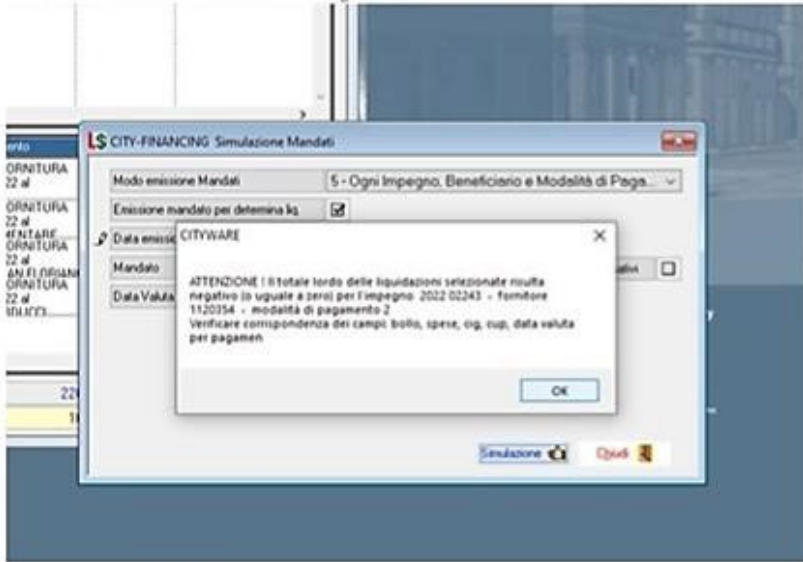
ento
ORNITURA
22 al
ORNITURA
22 al
MENTARE
ORNITURA
22 al
AN FLORIANI
ORNITURA
22 al
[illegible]

22
1

LS CITY-FINANCING Simulazione Mandati

Modo emissione Mandati
5 - Ogni Impegno, Beneficiario e Modalità di Paga...
Emissione mandato per determina liq.
Data emissi
Mandato
Data Valuta
ativi

CITYWARE

ATTENZIONE ! Il totale lordo delle liquidazioni selezionate risulta negativo (o uguale a zero) per l'impegno 2022 02243 - fornitore 1120354 - modalità di pagamento 2
Verificare corrispondenza dei campi: bollo, spese, cig, cup, data valuta per pagamen

OK

Simulazione
Chiudi